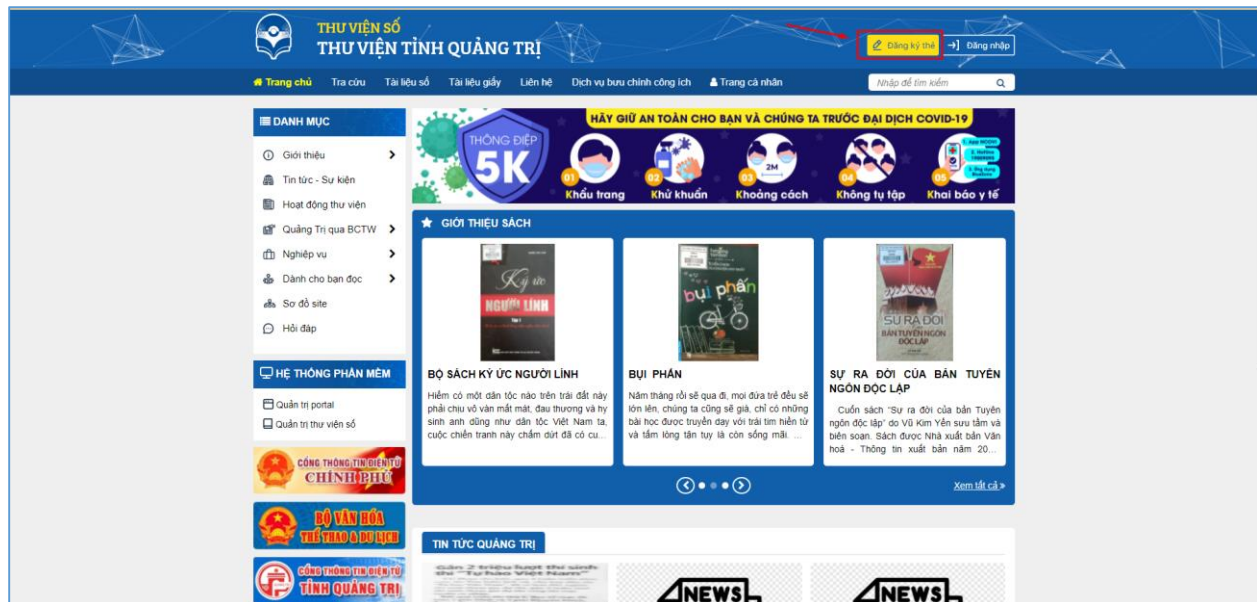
THƯ VIỆN SỐ
THƯ VIỆN TỈNH QUẢNG TRỊ

Đăng ký thẻ
Đăng nhập

Trang chủ Tra cứu Tài liệu số Tài liệu giấy Liên hệ Dịch vụ bưu chính công ích Trang cá nhân
Nhập để tìm kiếm

DANH MỤC
Giới thiệu
Tin tức - Sự kiện
Hoạt động thư viện
Quảng Trị qua BCTW
Nghiệp vụ
Dành cho bạn đọc
Sơ đồ site
Hỏi đáp

HỆ THỐNG PHẦN MỀM
Quản trị portal
Quản trị thư viện số

CỔNG THÔNG TIN ĐIỆN TỬ CHÍNH PHỦ
BỘ VĂN HÓA THỂ THAO & DU LỊCH
CỔNG THÔNG TIN ĐIỆN TỬ TỈNH QUẢNG TRỊ

HÃY GIỮ AN TOÀN CHO BẠN VÀ CHÚNG TA TRƯỚC ĐẠI DỊCH COVID-19
THÔNG ĐIỆP 5K
01 Khẩu trang
02 Khử khuẩn
03 Khoảng cách 2M
04 Không tụ tập
05 Khai báo y tế

GIỚI THIỆU SÁCH

BỘ SÁCH KÝ ỨC NGƯỜI LÍNH
Hiếm có một dân tộc nào trên trái đất này phải chịu vô vàn mất mát, đau thương và hy sinh anh dũng như dân tộc Việt Nam ta, cuộc chiến tranh này chấm dứt đã có cu...

BỤI PHẤN
Năm tháng rồi sẽ qua đi, mọi đứa trẻ đều sẽ lớn lên, chúng ta cũng sẽ già, chỉ có những bài học được truyền dạy với trái tim hiền từ và tấm lòng tận tụy là còn sống mãi. ...

SỰ RA ĐỜI CỦA BẢN TUYÊN NGÔN ĐỘC LẬP
Cuốn sách "Sự ra đời của bản Tuyên ngôn độc lập" do Vũ Kim Yến sưu tầm và biên soạn. Sách được Nhà xuất bản Văn hoá - Thông tin xuất bản năm 20...

Xem tất cả

TIN TỨC QUẢNG TRỊ
NEWS
NEWS